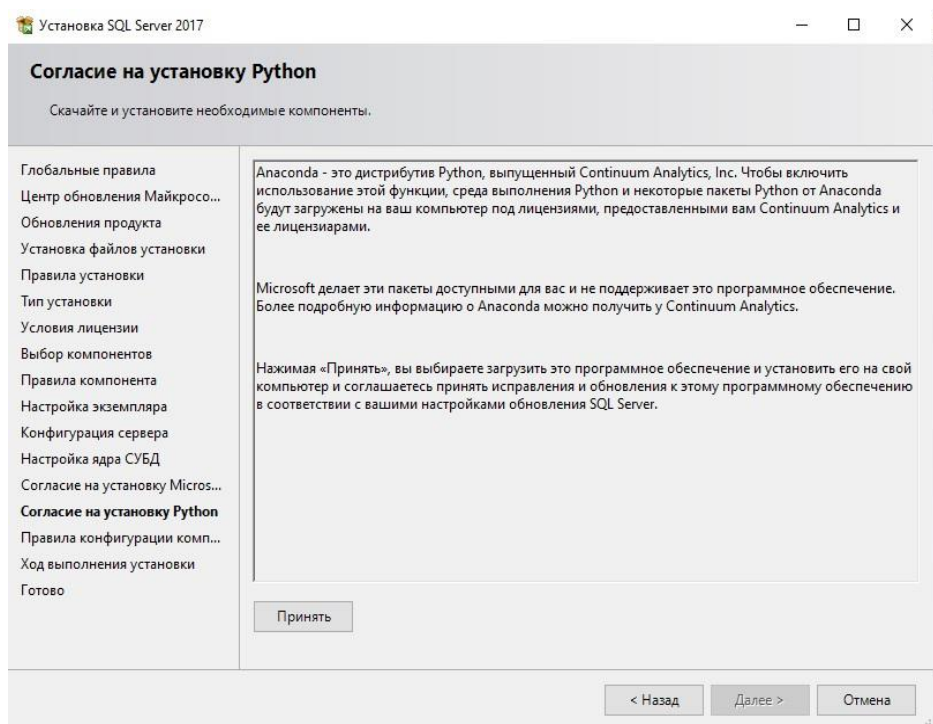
Установка SQL Server 2017

Согласие на установку Python

Скачайте и установите необходимые компоненты.

Глобальные правила
Центр обновления Майкросо...
Обновления продукта
Установка файлов установки
Правила установки
Тип установки
Условия лицензии
Выбор компонентов
Правила компонента
Настройка экземпляра
Конфигурация сервера
Настройка ядра СУБД
Согласие на установку Micros...
Согласие на установку Python
Правила конфигурации комп...
Ход выполнения установки
Готово

Anaconda - это дистрибутив Python, выпущенный Continuum Analytics, Inc. Чтобы включить использование этой функции, среда выполнения Python и некоторые пакеты Python от Anaconda будут загружены на ваш компьютер под лицензиями, предоставленными вам Continuum Analytics и ее лицензиарами.

Microsoft делает эти пакеты доступными для вас и не поддерживает это программное обеспечение. Более подробную информацию о Anaconda можно получить у Continuum Analytics.

Нажимая «Принять», вы выбираете загрузить это программное обеспечение и установить его на свой компьютер и соглашаетесь принять исправления и обновления к этому программному обеспечению в соответствии с вашими настройками обновления SQL Server.

Принять

< Назад   Далее >   Отмена